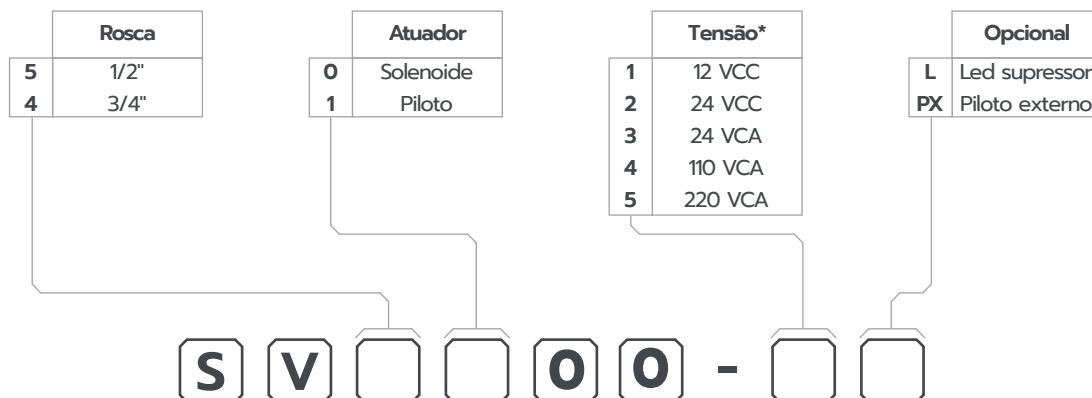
| | Rosca |
|---|---|
| 5 | 1/2" |
| 4 | 3/4" |

| | Atuador |
|---|---|
| 0 | Solenoide |
| 1 | Piloto |

| | Tensão* |
|---|---|
| 1 | 12 VCC |
| 2 | 24 VCC |
| 3 | 24 VCA |
| 4 | 110 VCA |
| 5 | 220 VCA |

| | Opcional |
|---|---|
| L | Led supressor |
| PX | Piloto externo |

S V 0 0 -